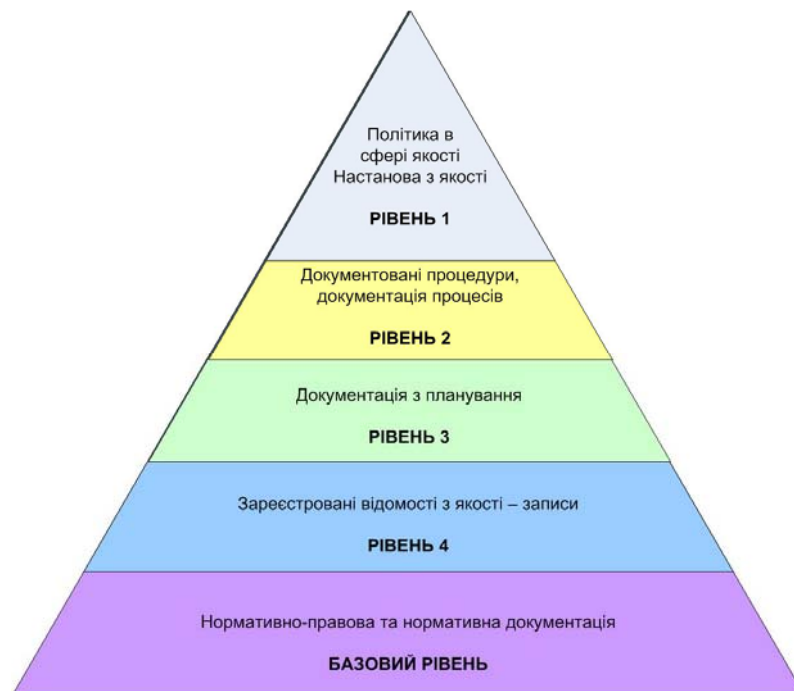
Політика в сфері якості Настанова з якості

РІВЕНЬ 1

Документовані процедури, документація процесів

РІВЕНЬ 2

Документація з планування

РІВЕНЬ 3

Зареєстровані відомості з якості – записи

РІВЕНЬ 4

Нормативно-правова та нормативна документація

БАЗОВИЙ РІВЕНЬ